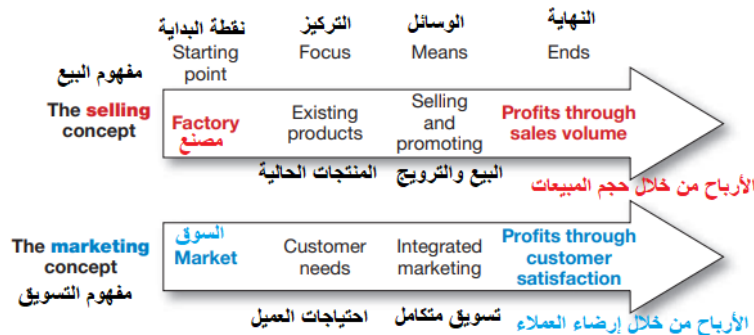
نقطة البداية
Starting point

التركيز
Focus

الوسائل
Means

النهاية
Ends

مفهوم البيع

The selling concept

Factory
مصنع

Existing products

Selling and promoting

Profits through sales volume

المنتجات الحالية

البيع والترويج

الأرباح من خلال حجم المبيعات

The marketing concept

مفهوم التسويق

السوق
Market

Customer needs

Integrated marketing

Profits through customer satisfaction

احتياجات العميل

تسويق متكامل

الأرباح من خلال إرضاء العملاء